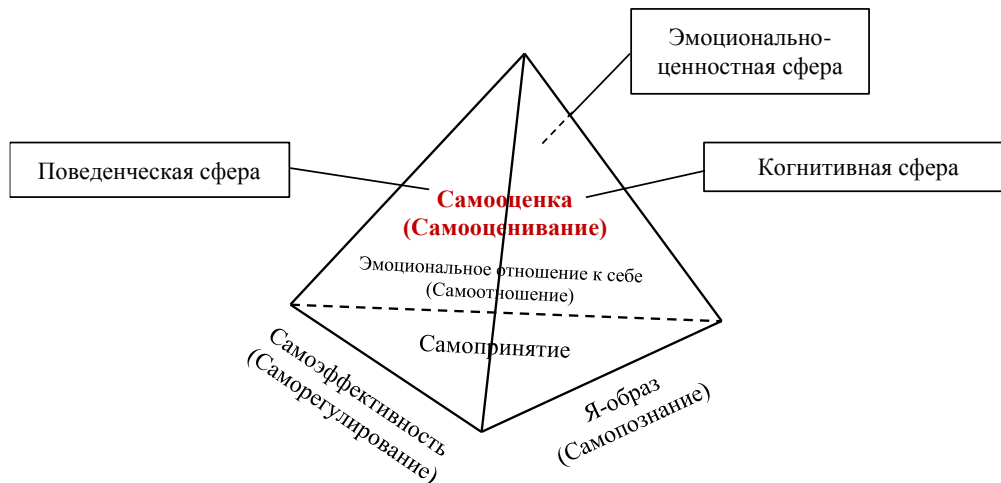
Эмоционально-ценностная сфера

Поведенческая сфера

Когнитивная сфера

Самооценка (Самооценивание)

Эмоциональное отношение к себе (Самоотношение)

Самопринятие

Самоэффективность (Саморегулирование)

Я-образ (Самопознание)